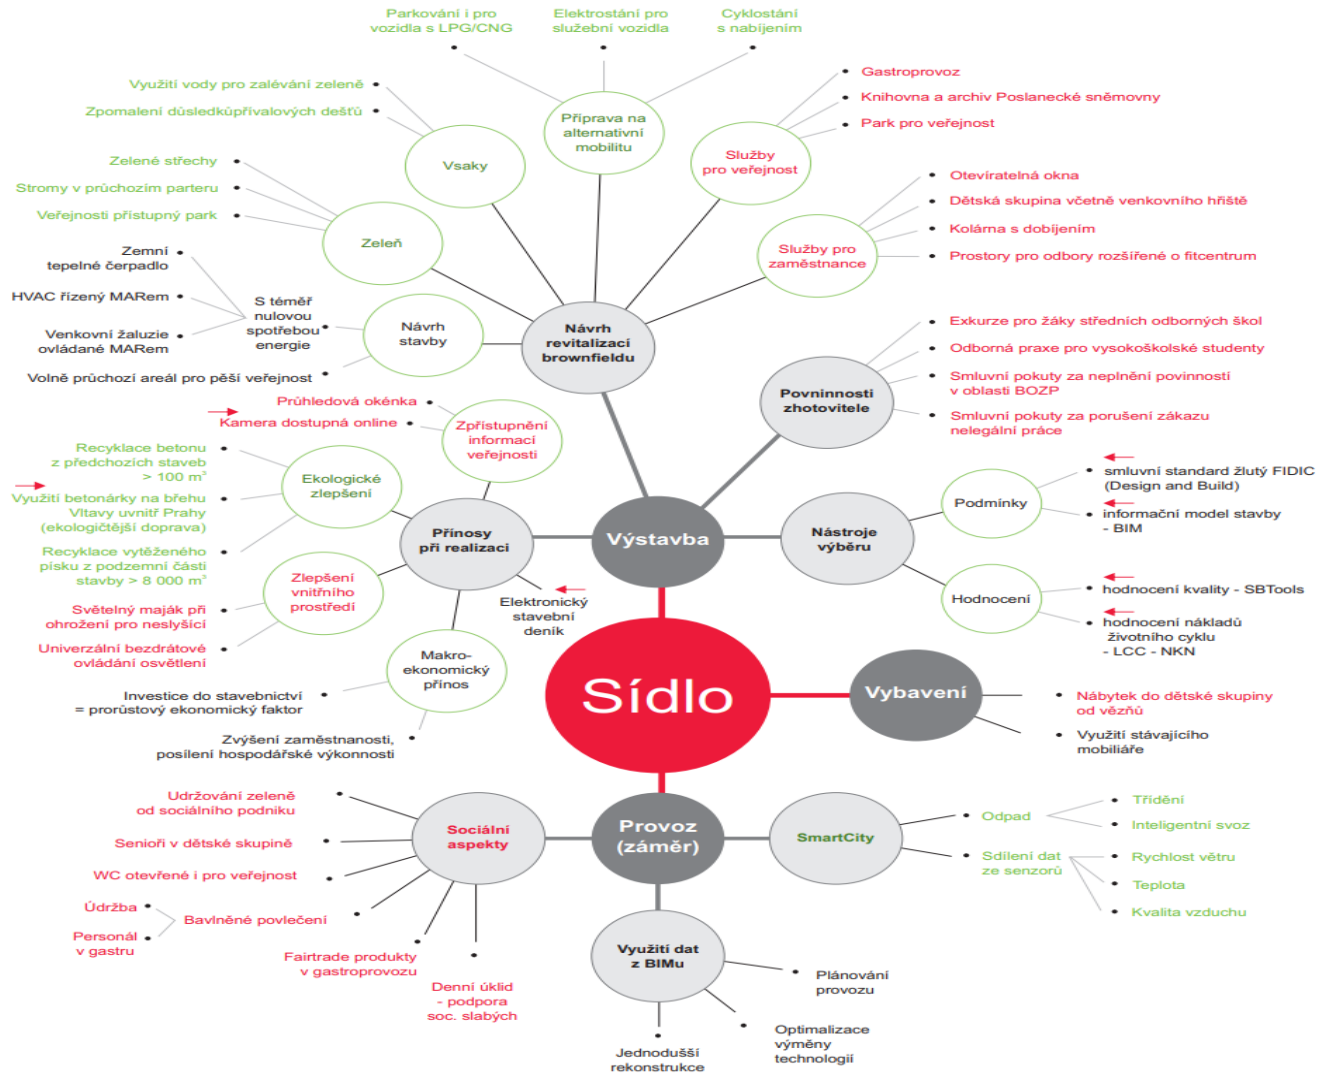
Parkování i pro vozidla s LPG/CNG

Elektrostání pro služební vozidla

Cyklostání s nabíjením

Využití vody pro zalévání zeleně

Zpomalení důsledkůpřívalových dešťů

Příprava na alternativní mobilitu

Vsaky

Gastroprovoz

Knihovna a archiv Poslanecké sněmovny

Park pro veřejnost

Služby pro veřejnost

Zelené střechy

Stromy v průchozím parteru

Veřejnosti přístupný park

Zeleň

Otevíratelná okna

Dětská skupina včetně venkovního hřiště

Kolárna s dobíjením

Prostory pro odbory rozšířené o fitcentrum

Služby pro zaměstnance

Zemní tepelné čerpadlo

HVAC řízený MARem

Venkovní žaluzie ovládané MARem

S téměř nulovou spotřebou energie

Návrh stavby

Návrh revitalizací brownfieldu

Volně průchozí areál pro pěší veřejnost

Exkurze pro žáky středních odborných škol

Odborná praxe pro vysokoškolské studenty

Smluvní pokuty za neplnění povinností v oblasti BOZP

Smluvní pokuty za porušení zákazu nelegální práce

Povinnosti zhotovitele

Průhledová okénka

Kamera dostupná online

Zpřístupnění informací veřejnosti

Recyklace betonu z předchozích staveb > 100 m$^3$

Využití betonárky na břehu Vltavy uvnitř Prahy (ekologičtější doprava)

Ekologické zlepšení

Recyklace vytěženého písku z podzemní části stavby > 8 000 m$^3$

Přínosy při realizaci

Výstavba

smluvní standard žlutý FIDIC (Design and Build)

informační model stavby - BIM

Podmínky

Nástroje výběru

Zlepšení vnitřního prostředí

Světelný maják při ohrožení pro neslyšící

Univerzální bezdrátové ovládání osvětlení

Elektronický stavební deník

Hodnocení

hodnocení kvality - SBTools

hodnocení nákladů životního cyklu - LCC - NKN

Makro-ekonomický přínos

Investice do stavebnictví = prorůstový ekonomický faktor

Zvýšení zaměstnanosti, posílení hospodářské výkonnosti

Sídlo

Vybavení

Nábytek do dětské skupiny od vězňů

Využití stávajícího mobiliáře

Udržování zeleně od sociálního podniku

Senioři v dětské skupině

WC otevřené i pro veřejnost

Sociální aspekty

Provoz (záměr)

SmartCity

Odpad

Třídění

Inteligentní svoz

Sdílení dat ze senzorů

Rychlost větru

Teplota

Kvalita vzduchu

Údržba

Personál v gastru

Bavlněné povlečení

Fairtrade produkty v gastroprovozu

Denní úklid - podpora soc. slabých

Využití dat z BIMu

Plánování provozu

Optimalizace výměny technologií

Jednodušší rekonstrukce